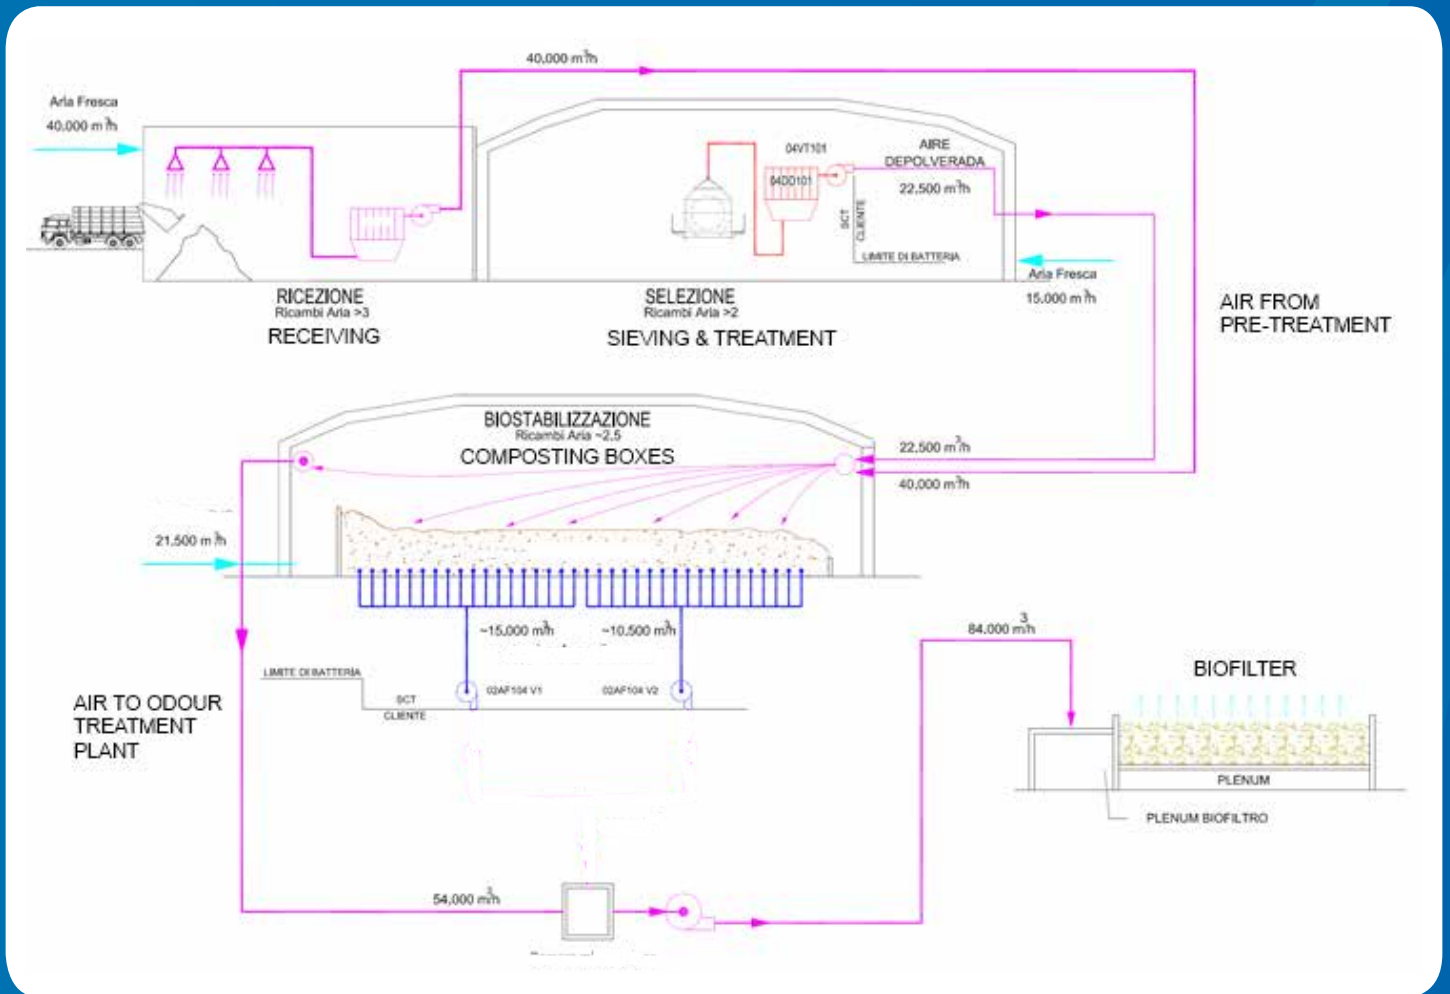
40,000 $m^3/h$

Aria Fresca
40,000 $m^3/h$

04VT101
04DD101
AIRE DEPOLVERADA
22,500 $m^3/h$
SCT
CLIENTE
LIMITE DI BATTERIA
Aria Fresca
15,000 $m^3/h$

RICEZIONE
Ricambi Aria >3
RECEIVING

SELEZIONE
Ricambi Aria >2
SIEVING & TREATMENT

AIR FROM PRE-TREATMENT

BIOSTABILIZZAZIONE
Ricambi Aria ~2,5
COMPOSTING BOXES

22,500 $m^3/h$
40,000 $m^3/h$

21,500 $m^3/h$

~15,000 $m^3/h$
~10,500 $m^3/h$

LIMITE DI BATTERIA
SCT
CLIENTE
02AF104 V1
02AF104 V2

AIR TO ODOUR TREATMENT PLANT

84,000 $m^3/h$

BIOFILTER

PLENUM
PLENUM BIOFILTRO

54,000 $m^3/h$